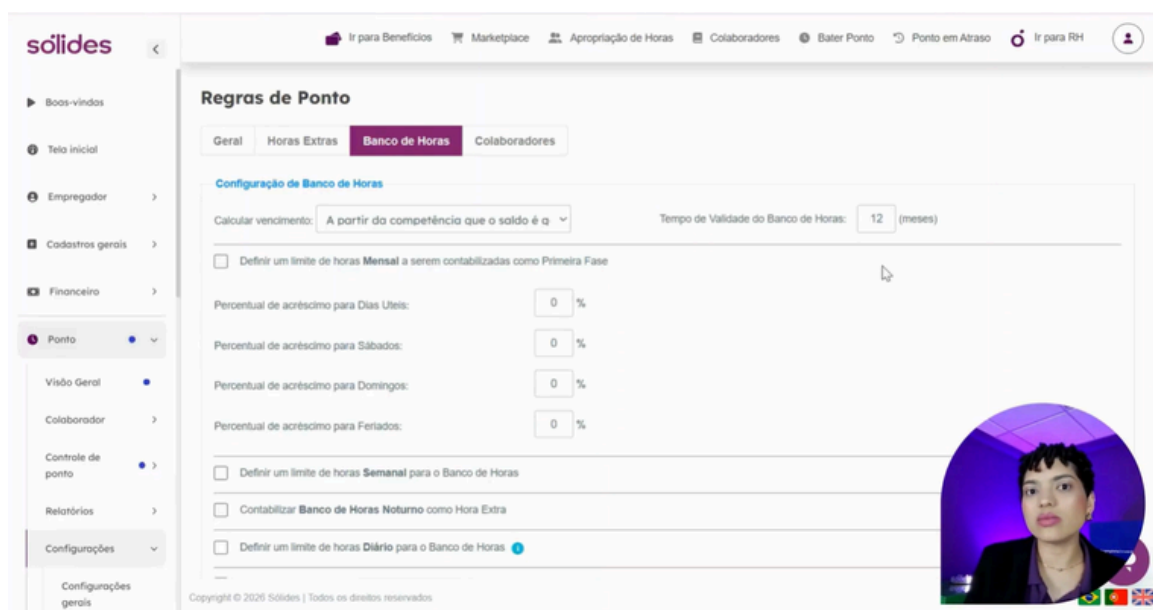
sólides

Ir para Benefícios Marketplace Apropriação de Horas Colaboradores Bater Ponto Ponto em Atraso Ir para RH

Boas-vindas

Tela inicial

Empregador

Cadastros gerais

Financeiro

Ponto

Visão Geral

Colaborador

Controle de ponto

Relatórios

Configurações

Configurações gerais

Regras de Ponto

Geral | Horas Extras | Banco de Horas | Colaboradores

Configuração de Banco de Horas

Calcular vencimento: A partir da competência que o saldo é g

Tempo de Validade do Banco de Horas: 12 (meses)

Definir um limite de horas **Mensal** a serem contabilizadas como Primeira Fase

Percentual de acréscimo para Dias Uteis: 0 %

Percentual de acréscimo para Sábados: 0 %

Percentual de acréscimo para Domingos: 0 %

Percentual de acréscimo para Feriados: 0 %

Definir um limite de horas **Semanal** para o Banco de Horas

Contabilizar **Banco de Horas Noturno** como Hora Extra

Definir um limite de horas **Diário** para o Banco de Horas

Copyright © 2026 Sólides | Todos os direitos reservados